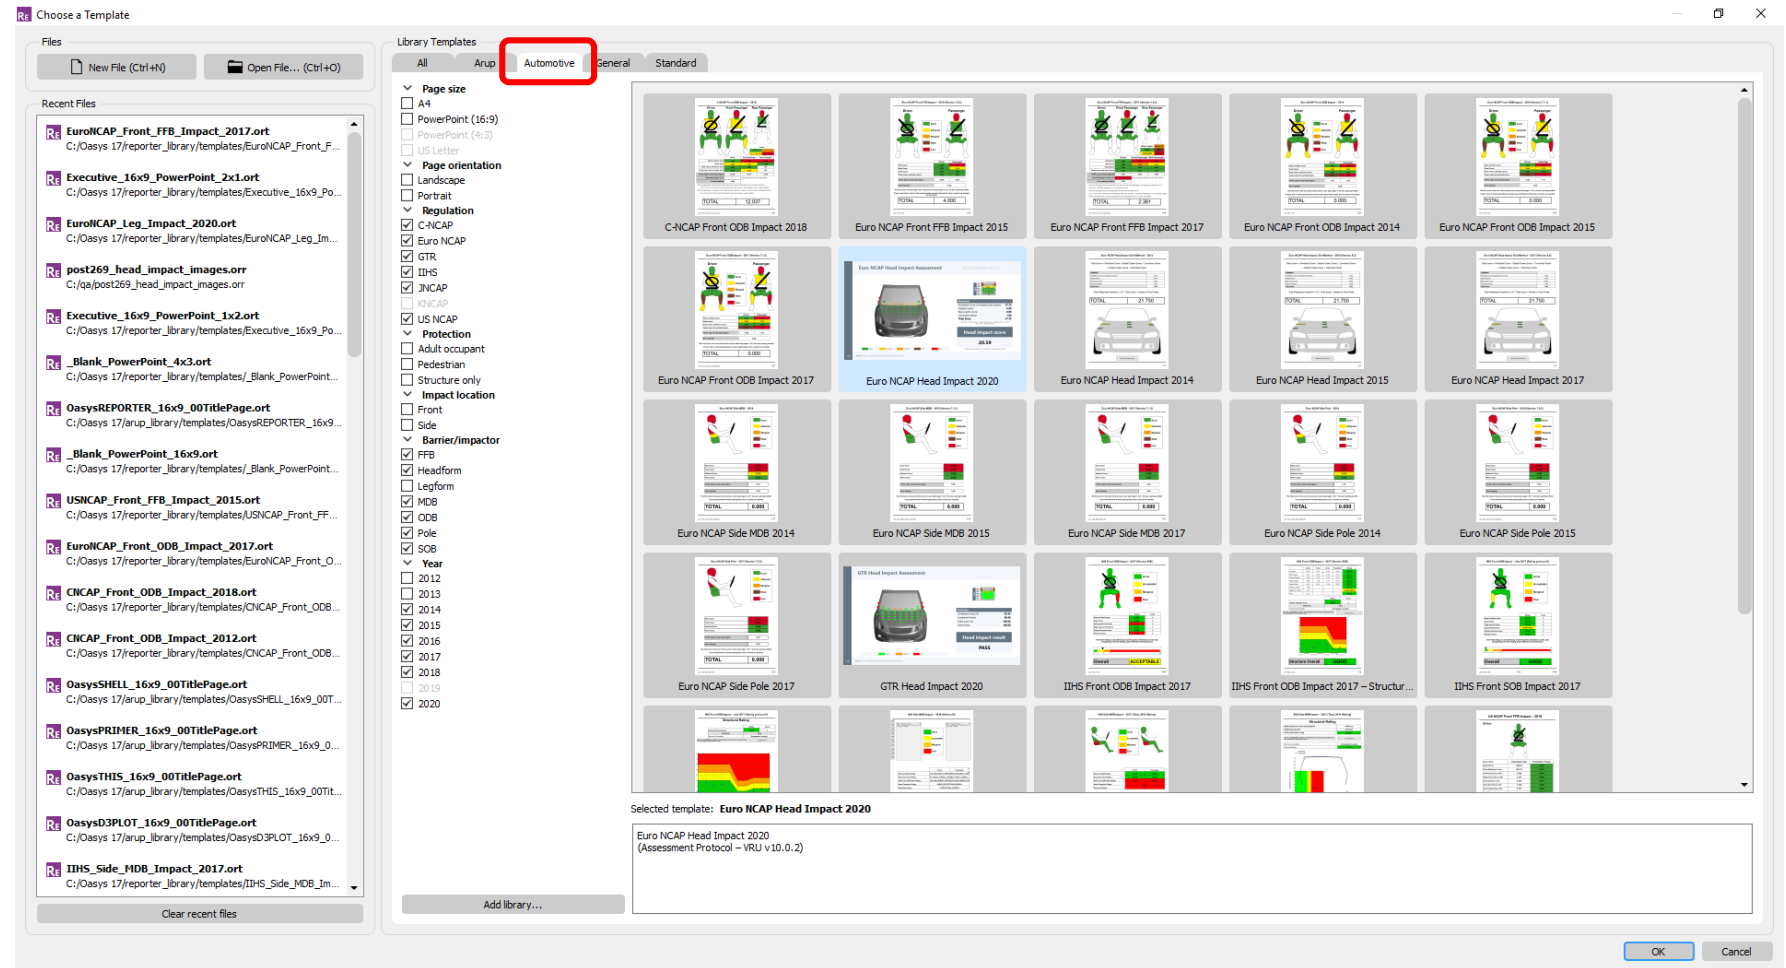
Choose a Template

Files

New File (Ctrl+N)

Open File... (Ctrl+O)

Recent Files

EuroNCAP_Front_FFB_Impact_2017.ort
C:/Oasys 17/reporter_library/templates/EuroNCAP_Front_F...

Executive_16x9_PowerPoint_2x1.ort
C:/Oasys 17/reporter_library/templates/Executive_16x9_Po...

EuroNCAP_Leg_Impact_2020.ort
C:/Oasys 17/reporter_library/templates/EuroNCAP_Leg_Im...

post269_head_impact_images.orr
C:/qa/post269_head_impact_images.orr

Executive_16x9_PowerPoint_1x2.ort
C:/Oasys 17/reporter_library/templates/Executive_16x9_Po...

_Blank_PowerPoint_4x3.ort
C:/Oasys 17/reporter_library/templates/_Blank_PowerPoint...

OasysREPORTER_16x9_00TitlePage.ort
C:/Oasys 17/arup_library/templates/OasysREPORTER_16x9...

_Blank_PowerPoint_16x9.ort
C:/Oasys 17/reporter_library/templates/_Blank_PowerPoint...

USNCAP_Front_FFB_Impact_2015.ort
C:/Oasys 17/reporter_library/templates/USNCAP_Front_FF...

EuroNCAP_Front_ODB_Impact_2017.ort
C:/Oasys 17/reporter_library/templates/EuroNCAP_Front_O...

CNCAP_Front_ODB_Impact_2018.ort
C:/Oasys 17/reporter_library/templates/CNCAP_Front_ODB...

CNCAP_Front_ODB_Impact_2012.ort
C:/Oasys 17/reporter_library/templates/CNCAP_Front_ODB...

OasysSHELL_16x9_00TitlePage.ort
C:/Oasys 17/arup_library/templates/OasysSHELL_16x9_00T...

OasysPRIMER_16x9_00TitlePage.ort
C:/Oasys 17/arup_library/templates/OasysPRIMER_16x9_0...

OasysTHIS_16x9_00TitlePage.ort
C:/Oasys 17/arup_library/templates/OasysTHIS_16x9_00Tit...

OasysD3PLOT_16x9_00TitlePage.ort
C:/Oasys 17/arup_library/templates/OasysD3PLOT_16x9_0...

IIHS_Side_MDB_Impact_2017.ort
C:/Oasys 17/reporter_library/templates/IIHS_Side_MDB_Im...

Clear recent files

Library Templates

All | Arup | Automotive | General | Standard

Page size
A4
PowerPoint (16:9)
PowerPoint (4:3)
US Letter
Page orientation
Landscape
Portrait
Regulation
C-NCAP
Euro NCAP
GTR
IIHS
JNCAP
KNCAP
US NCAP
Protection
Adult occupant
Pedestrian
Structure only
Impact location
Front
Side
Barrier/impactor
FFB
Headform
Legform
MDB
ODB
Pole
SOB
Year
2012
2013
2014
2015
2016
2017
2018
2019
2020

Add library...

C-NCAP Front ODB Impact 2018
Euro NCAP Front FFB Impact 2015
Euro NCAP Front FFB Impact 2017
Euro NCAP Front ODB Impact 2014
Euro NCAP Front ODB Impact 2015
Euro NCAP Front ODB Impact 2017
Euro NCAP Head Impact 2020
Euro NCAP Head Impact 2014
Euro NCAP Head Impact 2015
Euro NCAP Head Impact 2017
Euro NCAP Side MDB 2014
Euro NCAP Side MDB 2015
Euro NCAP Side MDB 2017
Euro NCAP Side Pole 2014
Euro NCAP Side Pole 2015
Euro NCAP Side Pole 2017
GTR Head Impact 2020
IIHS Front ODB Impact 2017
IIHS Front ODB Impact 2017 – Structur...
IIHS Front SOB Impact 2017

Selected template: Euro NCAP Head Impact 2020

Euro NCAP Head Impact 2020
(Assessment Protocol – VRU v10.0.2)

OK
Cancel